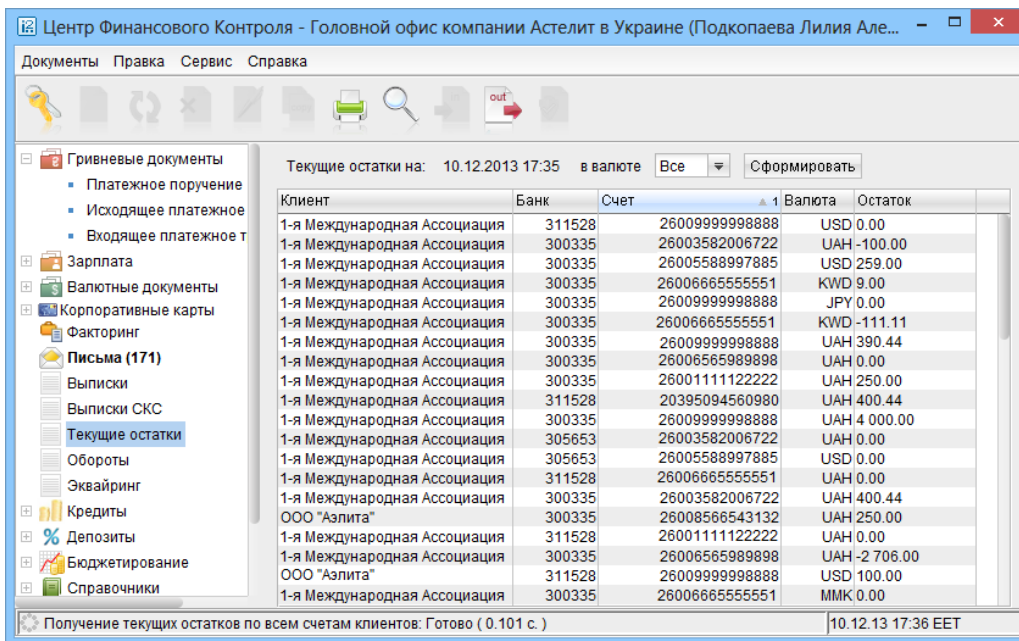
Центр Финансового Контроля - Головной офис компании Астелит в Украине (Подкопаева Лилия Але...

Документы Правка Сервис Справка

out

Гривневые документы
Платежное поручение
Исходящее платежное
Входящее платежное т
Зарплата
Валютные документы
Корпоративные карты
Факторинг
Письма (171)
Выписки
Выписки СКС
Текущие остатки
Обороты
Эквайринг
Кредиты
Депозиты
Бюджетирование
Справочники

Текущие остатки на: 10.12.2013 17:35 в валюте Все Сформировать

| Клиент | Банк | Счет | Валюта | Остаток |
|---|---|---|---|---|
| 1-я Международная Ассоциация | 311528 | 26009999998888 | USD | 0.00 |
| 1-я Международная Ассоциация | 300335 | 26003582006722 | UAH | -100.00 |
| 1-я Международная Ассоциация | 300335 | 26005588997885 | USD | 259.00 |
| 1-я Международная Ассоциация | 300335 | 26006665555551 | KWD | 9.00 |
| 1-я Международная Ассоциация | 300335 | 26009999998888 | JPY | 0.00 |
| 1-я Международная Ассоциация | 300335 | 26006665555551 | KWD | -111.11 |
| 1-я Международная Ассоциация | 300335 | 26009999998888 | UAH | 390.44 |
| 1-я Международная Ассоциация | 300335 | 26006565989898 | UAH | 0.00 |
| 1-я Международная Ассоциация | 300335 | 26001111122222 | UAH | 250.00 |
| 1-я Международная Ассоциация | 311528 | 20395094560980 | UAH | 400.44 |
| 1-я Международная Ассоциация | 300335 | 26009999998888 | UAH | 4 000.00 |
| 1-я Международная Ассоциация | 305653 | 26003582006722 | UAH | 0.00 |
| 1-я Международная Ассоциация | 305653 | 26005588997885 | USD | 0.00 |
| 1-я Международная Ассоциация | 311528 | 26006665555551 | UAH | 0.00 |
| 1-я Международная Ассоциация | 300335 | 26003582006722 | UAH | 400.44 |
| ООО "Аэлита" | 300335 | 26008566543132 | UAH | 250.00 |
| 1-я Международная Ассоциация | 311528 | 26001111122222 | UAH | 0.00 |
| 1-я Международная Ассоциация | 300335 | 26006565989898 | UAH | -2 706.00 |
| ООО "Аэлита" | 311528 | 26009999998888 | USD | 100.00 |
| 1-я Международная Ассоциация | 300335 | 26006665555551 | MMK | 0.00 |

Получение текущих остатков по всем счетам клиентов: Готово ( 0.101 с. )
10.12.13 17:36 EET